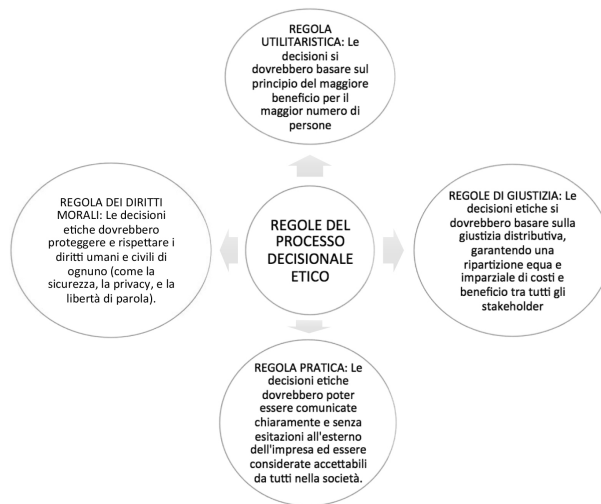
REGOLA UTILITARISTICA: Le decisioni si dovrebbero basare sul principio del maggiore beneficio per il maggior numero di persone

REGOLA DEI DIRITTI MORALI: Le decisioni etiche dovrebbero proteggere e rispettare i diritti umani e civili di ognuno (come la sicurezza, la privacy, e la libertà di parola).

REGOLE DEL PROCESSO DECISIONALE ETICO

REGOLE DI GIUSTIZIA: Le decisioni etiche si dovrebbero basare sulla giustizia distributiva, garantendo una ripartizione equa e imparziale di costi e beneficio tra tutti gli stakeholder

REGOLA PRATICA: Le decisioni etiche dovrebbero poter essere comunicate chiaramente e senza esitazioni all'esterno dell'impresa ed essere considerate accettabili da tutti nella società.